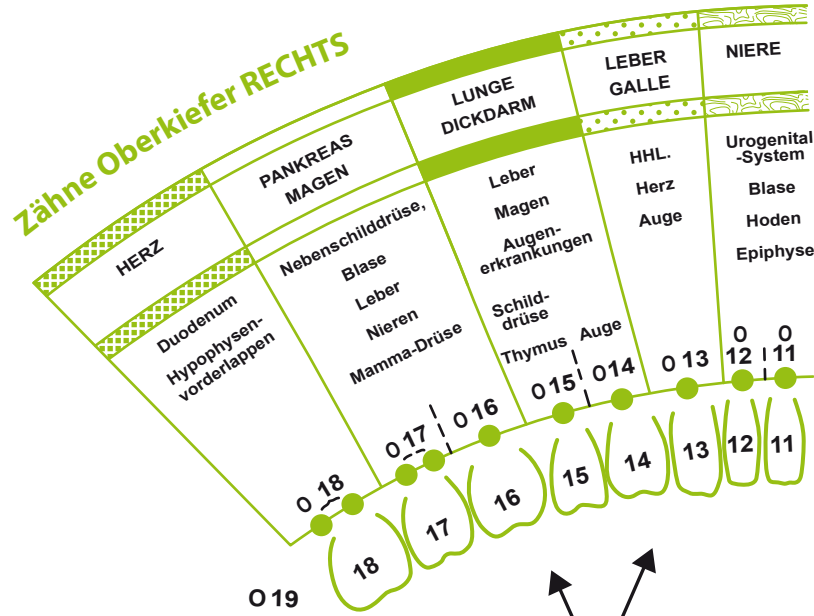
Zähne Oberkiefer RECHTS

HERZ

PANKREAS MAGEN

LUNGE DICKDARM

LEBER GALLE

NIERE

Duodenum
Hypophysen-vorderlappen

Nebenschilddrüse,
Blase
Leber
Nieren
Mamma-Drüse

Leber
Magen
Augen-erkrankungen
Schild-drüse
Thymus

Auge

HHL.
Herz
Auge

Urogenital -System
Blase
Hoden
Epiphyse

O 18
O 17
O 16
O 15
O 14
O 13
O 12
O 11

18
17
16
15
14
13
12
11

O 19